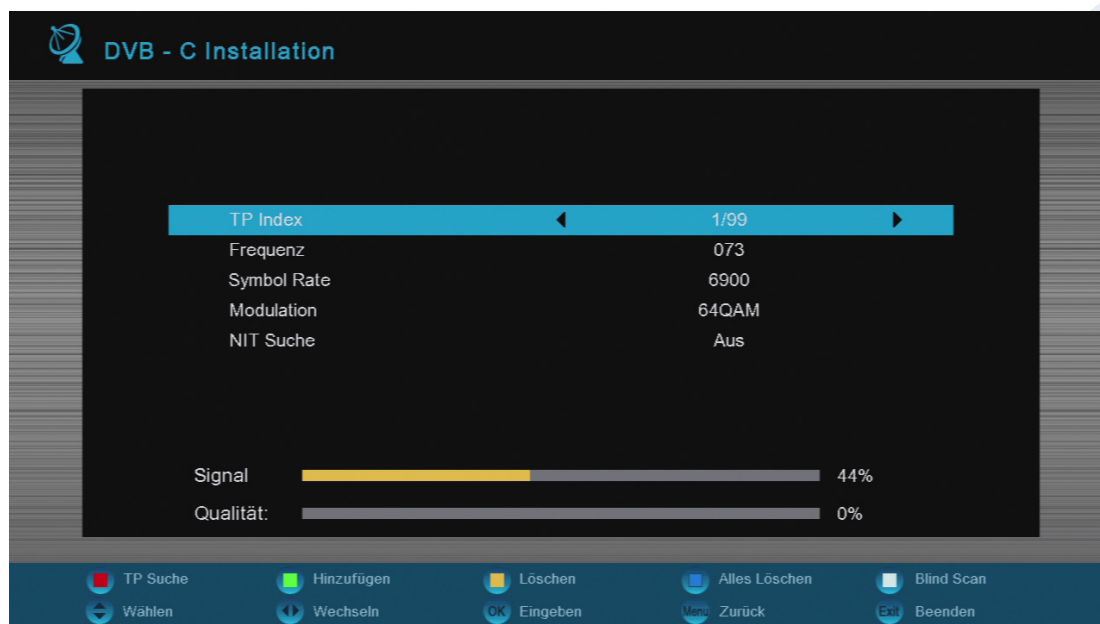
DVB - C Installation

| | |
|---|---|
| TP Index | 1/99 |
| Frequenz | 073 |
| Symbol Rate | 6900 |
| Modulation | 64QAM |
| NIT Suche | Aus |

Signal 44%

Qualität: 0%

TP Suche
Hinzufügen
Löschen
Alles Löschen
Blind Scan

Wählen
Wechseln
OK Eingeben
Menü Zurück
Exit Beenden